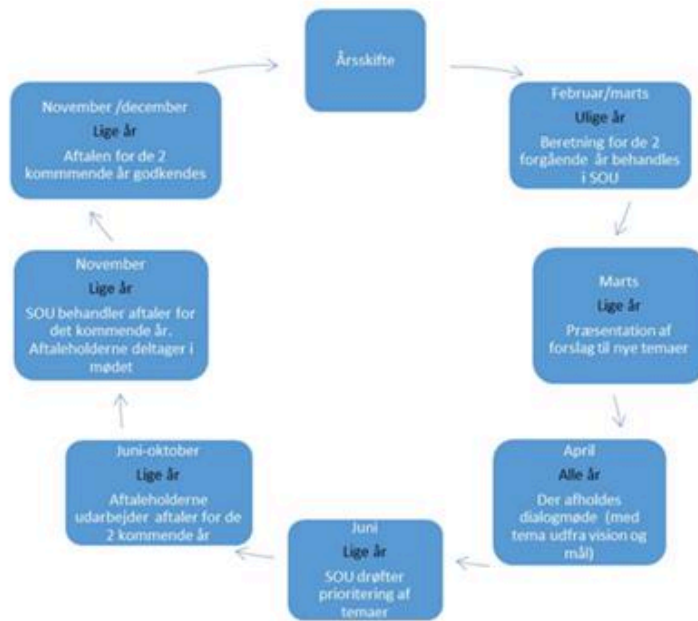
Årsskifte

Februar/marts
Ulige år
Beretning for de 2 forgående år behandles i SOU

Marts
Lige år
Præsentation af forslag til nye temaer

April
Alle år
Der afholdes dialogmøde (med tema udfra vision og mål)

Juni
Lige år
SOU drøfter prioritering af temaer

Juni-oktober
Lige år
Aftaleholderne udarbejder aftaler for de 2 kommende år

November
Lige år
SOU behandler aftaler for det kommende år. Aftaleholderne deltager i mødet

November /december
Lige år
Aftalen for de 2 kommmende år godkendes